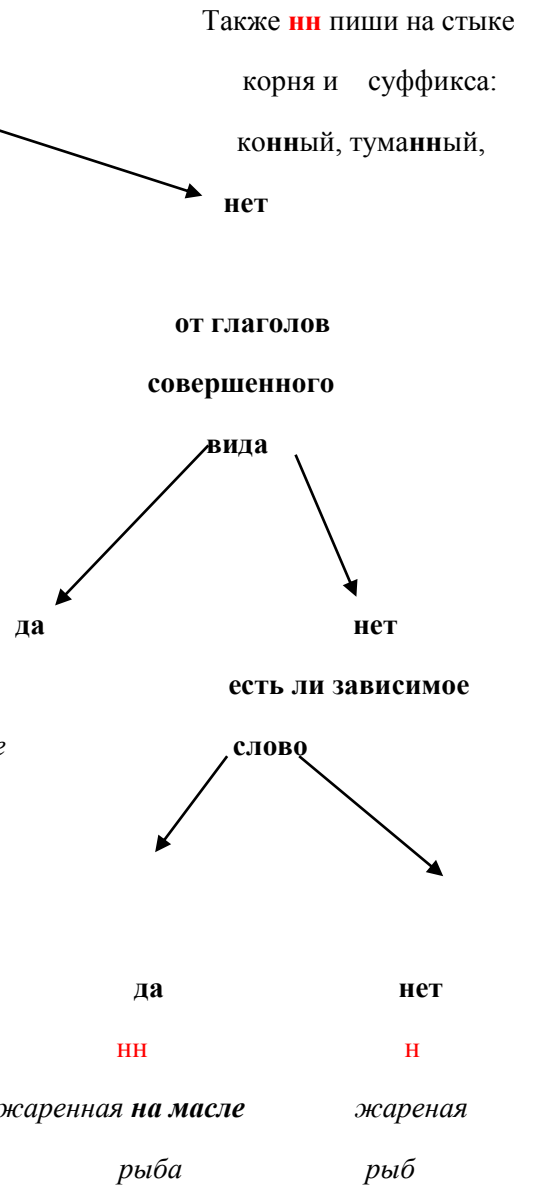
Также **нн** пиши на стыке

корня и суффикса:

ко**нн**ый, тума**нн**ый,

**нет**

**от глаголов**

**совершенного**

**вида**

**да**

**нет**

**есть ли зависимое**

*е*

**слово**

**да**

**нет**

нн

н

*жаренная* ***на масле***

*жареная*

*рыба*

*рыб*